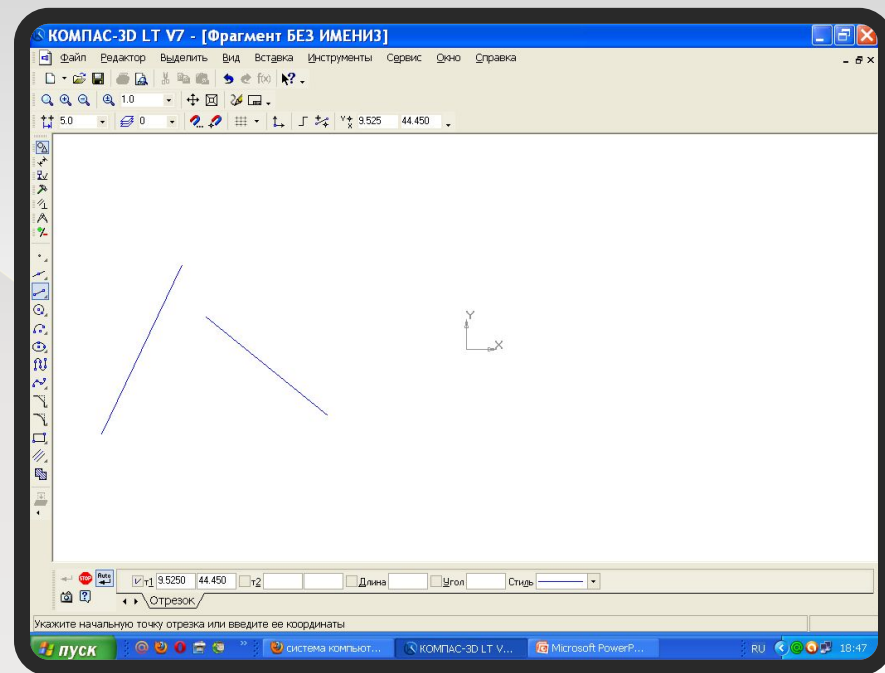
КОМПАС-3D LT V7 - [Фрагмент БЕЗ ИМЕНИ3]

Файл Редактор Выделить Вид Вставка Инструменты Сервис Окно Справка

1.0

5.0 0 9.525 44.450

Y
X

т1 9.5250 44.450 т2 Длина Угол Стиль

Отрезок

Укажите начальную точку отрезка или введите ее координаты

пуск система компьют... КОМПАС-3D LT V... Microsoft PowerP... RU 18:47